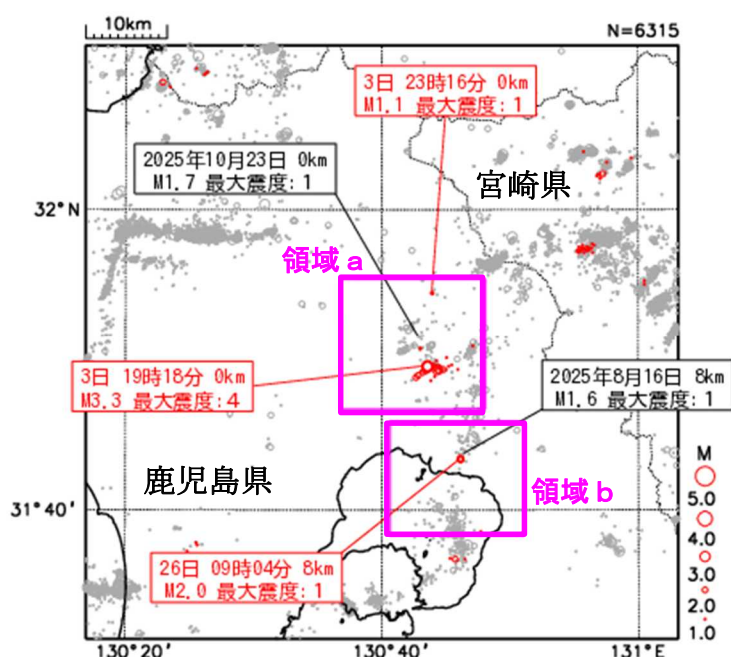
10km

N=6315

3日 23時16分 0km
M1.1 最大震度：1

2025年10月23日 0km
M1.7 最大震度：1

宮崎県

32°N

領域 a

3日 19時18分 0km
M3.3 最大震度：4

2025年8月16日 8km
M1.6 最大震度：1

鹿児島県

領域 b

31°40′

26日 09時04分 8km
M2.0 最大震度：1

M
5.0
4.0
3.0
2.0
1.0

130°20′
130°40′
131°E